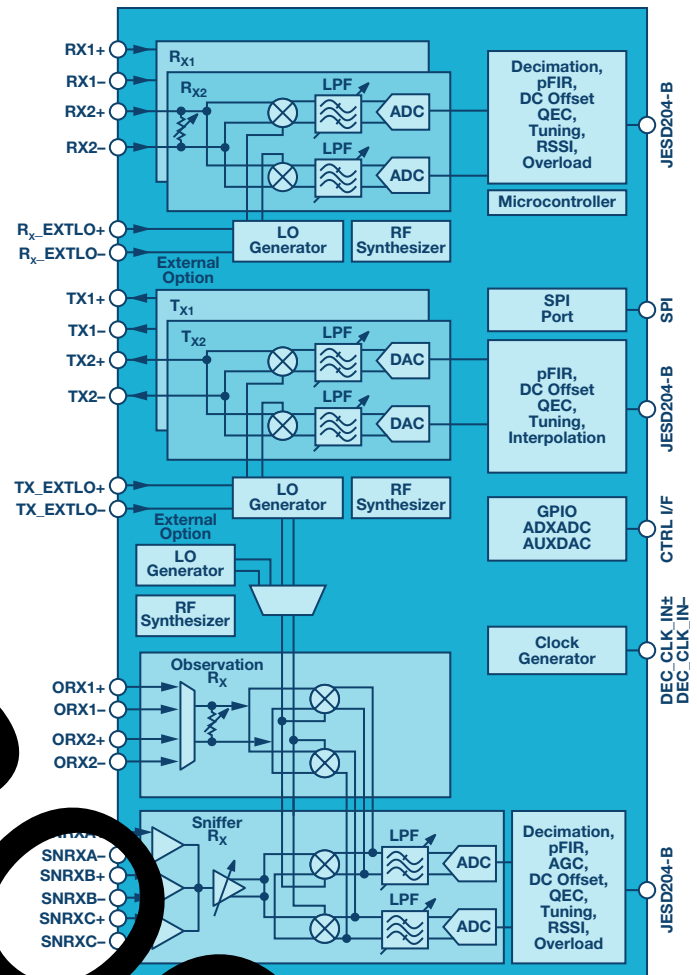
RX1+
RX1–
RX2+
RX2–
$R_{X1}$
$R_{X2}$
LPF
ADC
LPF
ADC
Decimation, pFIR, DC Offset QEC, Tuning, RSSI, Overload
JESD204-B
Microcontroller
$R_x$_EXTLO+
$R_x$_EXTLO–
LO Generator
RF Synthesizer
External Option
TX1+
TX1–
TX2+
TX2–
$T_{X1}$
$T_{X2}$
LPF
DAC
LPF
DAC
SPI Port
SPI
pFIR, DC Offset QEC, Tuning, Interpolation
JESD204-B
TX_EXTLO+
TX_EXTLO–
LO Generator
RF Synthesizer
External Option
GPIO ADXADC AUXDAC
CTRL I/F
LO Generator
RF Synthesizer
DEC_CLK_IN±
DEC_CLK_IN–
Clock Generator
Observation $R_X$
ORX1+
ORX1–
ORX2+
ORX2–
Sniffer $R_X$
SNRXA+
SNRXA–
SNRXB+
SNRXB–
SNRXC+
SNRXC–
LPF
ADC
LPF
ADC
Decimation, pFIR, AGC, DC Offset, QEC, Tuning, RSSI, Overload
JESD204-B